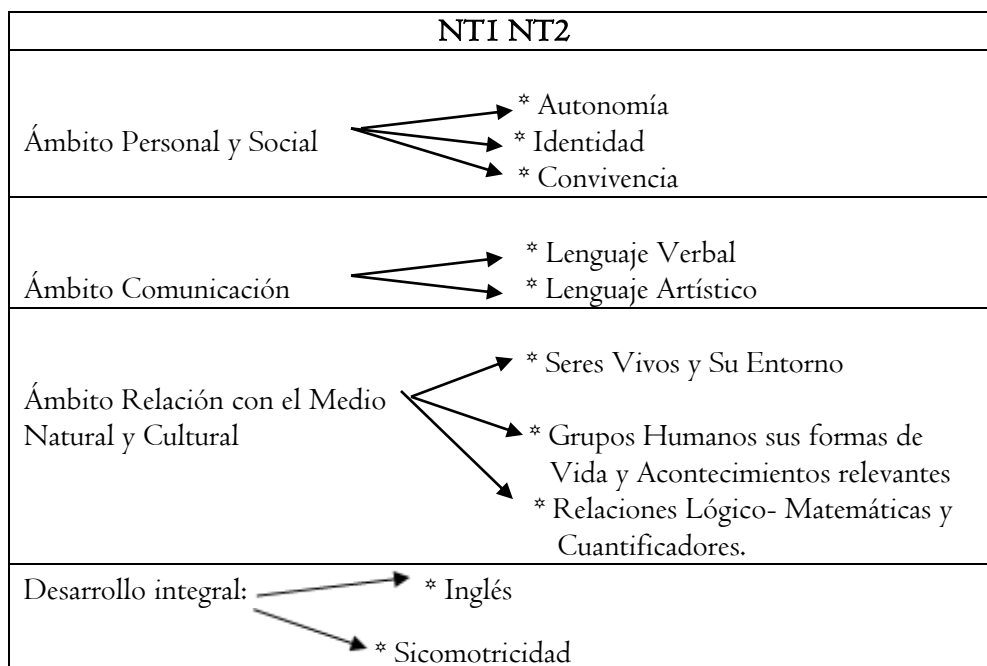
NT1 NT2

Ámbito Personal y Social

* Autonomía
* Identidad
* Convivencia

Ámbito Comunicación

* Lenguaje Verbal
* Lenguaje Artístico

Ámbito Relación con el Medio Natural y Cultural

* Seres Vivos y Su Entorno
* Grupos Humanos sus formas de Vida y Acontecimientos relevantes
* Relaciones Lógico- Matemáticas y Cuantificadores.

Desarrollo integral:

* Inglés
* Sicomotricidad